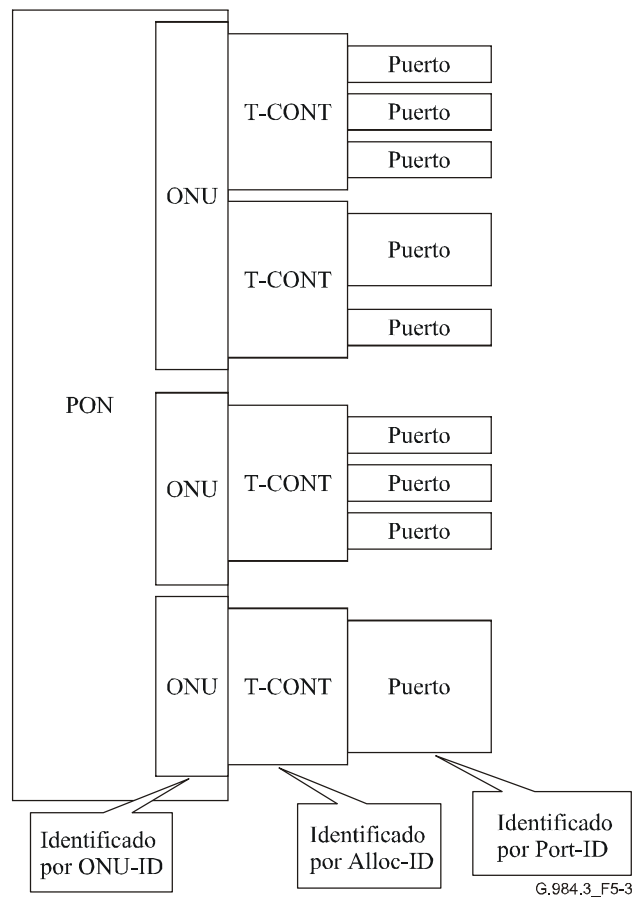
PON

ONU

T-CONT

Puerto

Puerto

Puerto

T-CONT

Puerto

Puerto

ONU

T-CONT

Puerto

Puerto

Puerto

ONU

T-CONT

Puerto

Identificado por ONU-ID

Identificado por Alloc-ID

Identificado por Port-ID

G.984.3_F5-3